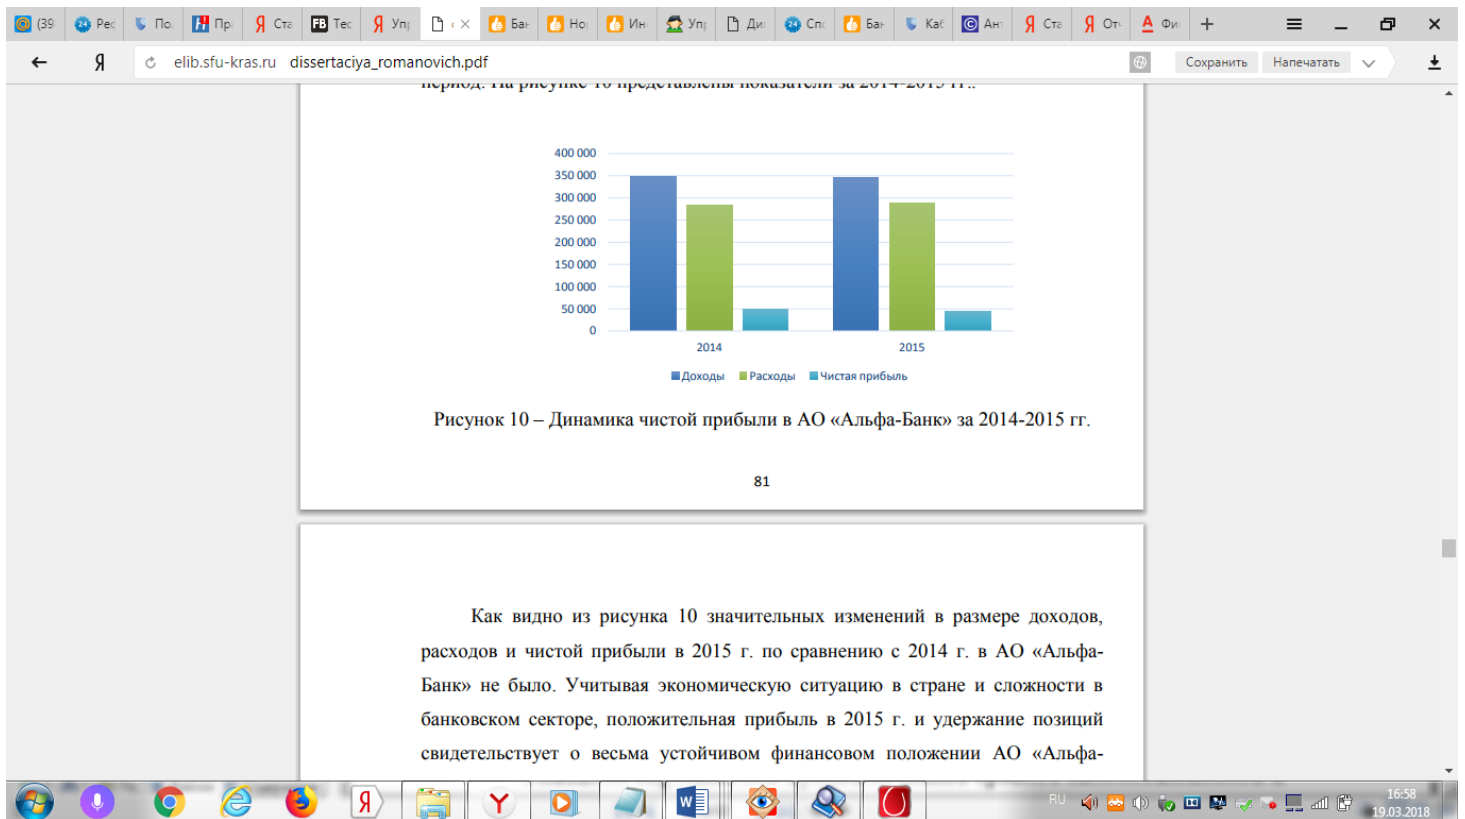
(39 Рес По. Пр Ста Тес Упр Бан Но Ин Упр Ди Спо Бан Каб Ан Ста От Фи +

Я elib.sfu-kras.ru dissertaciya_romanovich.pdf Сохранить Напечатать

период. На рисунке 10 представлены показатели за 2014-2015 гг..

400 000
350 000
300 000
250 000
200 000
150 000
100 000
50 000
0

2014 2015

Доходы Расходы Чистая прибыль

Рисунок 10 – Динамика чистой прибыли в АО «Альфа-Банк» за 2014-2015 гг.

81

Как видно из рисунка 10 значительных изменений в размере доходов, расходов и чистой прибыли в 2015 г. по сравнению с 2014 г. в АО «Альфа-Банк» не было. Учитывая экономическую ситуацию в стране и сложности в банковском секторе, положительная прибыль в 2015 г. и удержание позиций свидетельствует о весьма устойчивом финансовом положении АО «Альфа-

RU 16:58 19.03.2018